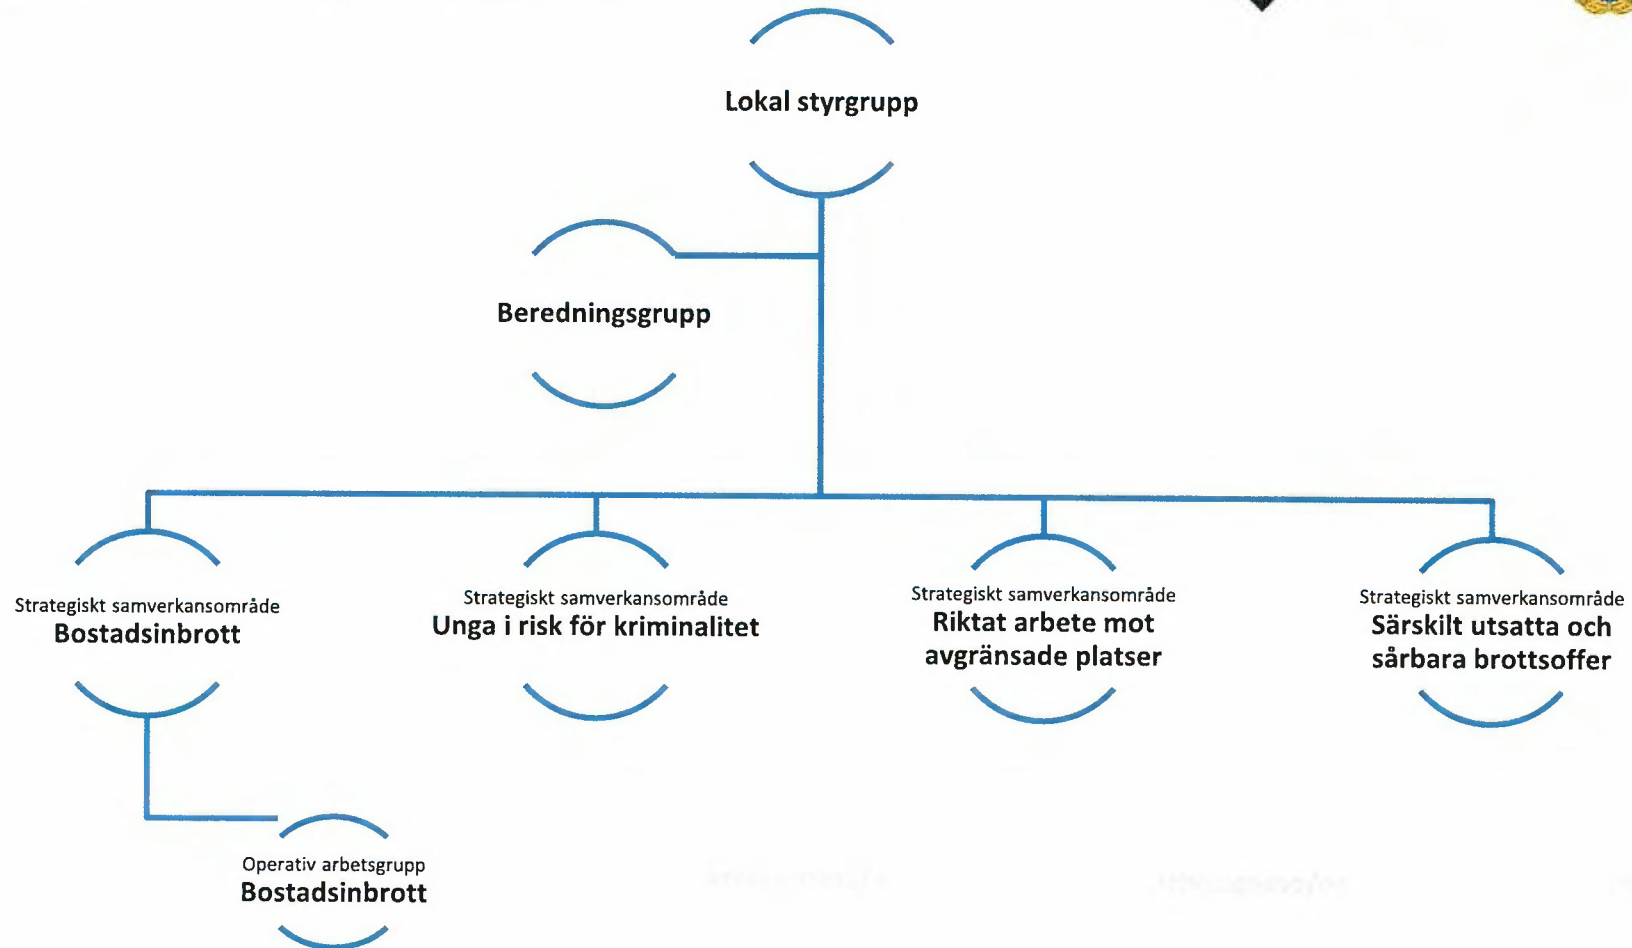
Lokal styrgrupp

Beredningsgrupp

Strategiskt samverkansområde
Bostadsinbrott

Strategiskt samverkansområde
Unga i risk för kriminalitet

Strategiskt samverkansområde
Riktat arbete mot avgränsade platser

Strategiskt samverkansområde
Särskilt utsatta och sårbara brottsoffer

Operativ arbetsgrupp
Bostadsinbrott